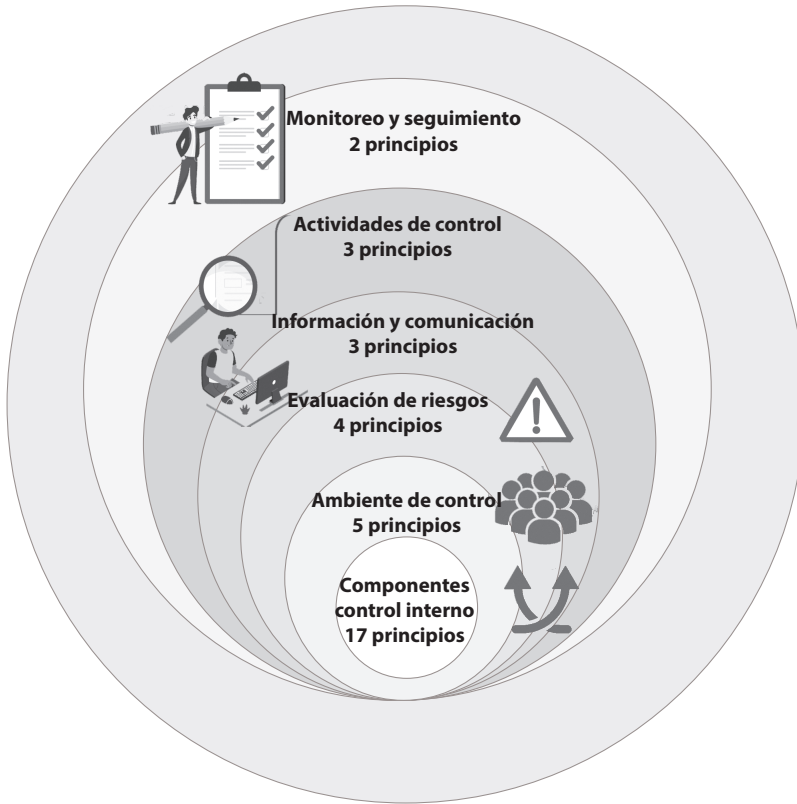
Monitoreo y seguimiento
2 principios

Actividades de control
3 principios

Información y comunicación
3 principios

Evaluación de riesgos
4 principios

Ambiente de control
5 principios

Componentes
control interno
17 principios